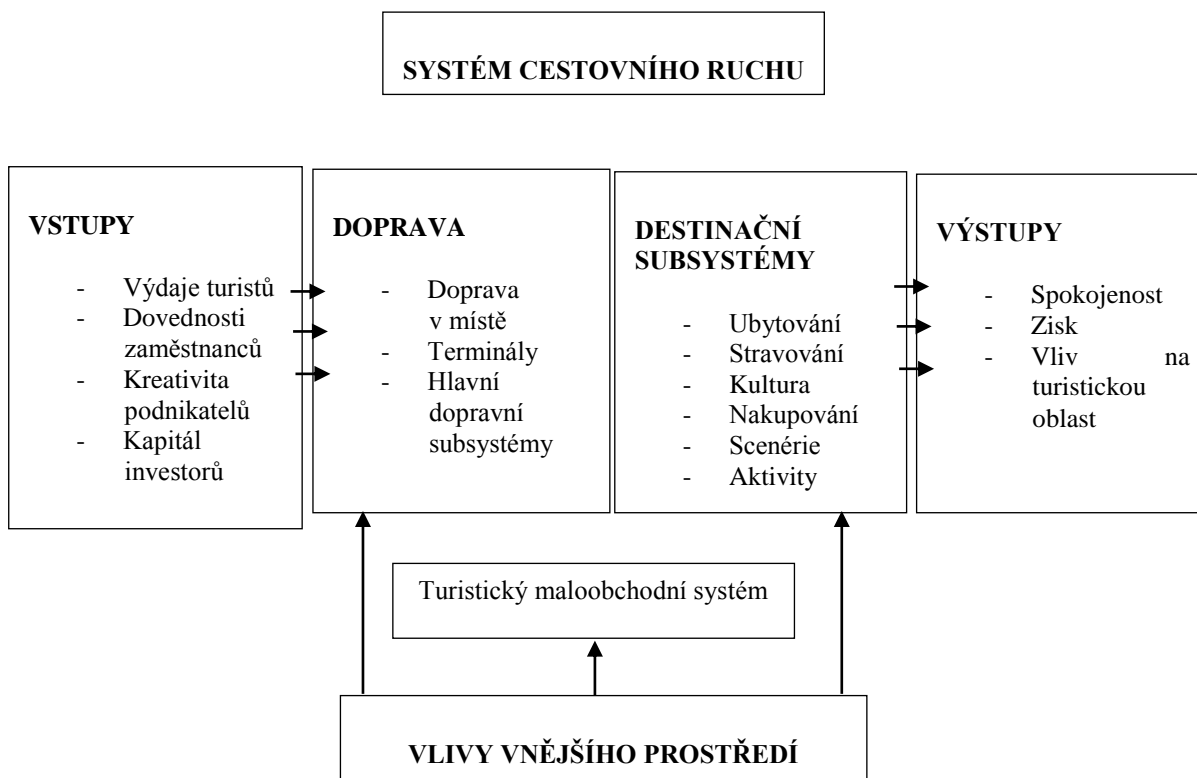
SYSTÉM CESTOVNÍHO RUCHU

VSTUPY

- Výdaje turistů
- Dovednosti zaměstnanců
- Kreativita podnikatelů
- Kapitál investorů

DOPRAVA

- Doprava v místě
- Terminály
- Hlavní dopravní subsystémy

DESTINAČNÍ SUBSYSTÉMY

- Ubytování
- Stravování
- Kultura
- Nakupování
- Scenérie
- Aktivity

VÝSTUPY

- Spokojenost
- Zisk
- Vliv na turistickou oblast

Turistický maloobchodní systém

VLIVY VNĚJŠÍHO PROSTŘEDÍ